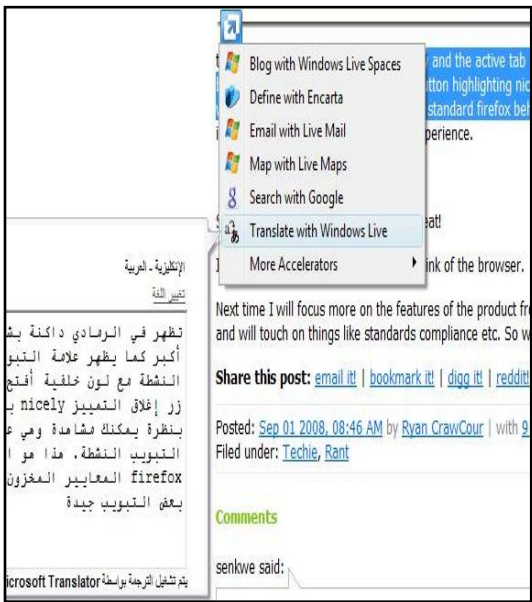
Blog with Windows Live Spaces
Define with Encarta
Email with Live Mail
Map with Live Maps
Search with Google
Translate with Windows Live
More Accelerators

and the active tab
tton highlighting nic
standard firefox be
perience.

eat!

ink of the browser.

Next time I will focus more on the features of the product fr
and will touch on things like standards compliance etc. So w

Share this post: email it! | bookmark it! | digg it! | reddit!

Posted: Sep 01 2008, 08:46 AM by Ryan CrawCour | with 9
Filed under: Techie, Rant

Comments

senkwe said:

الإنكليزية - العربية
تغيير اللغة

تظهر في الرمادي داكنة بش
أكبر كما يظهر علامة التبو
النشطة مع لون خلفية أفتح
زر إغلاق التمييز nicely ب
بنظرة يمكنك مشاهدة وهي ع
التبويب النشطة. هذا هو ا
firefox المعايير المخزون
بعض التبويب جيدة

يتم تشغيل الترجمة بواسطة Microsoft Translator